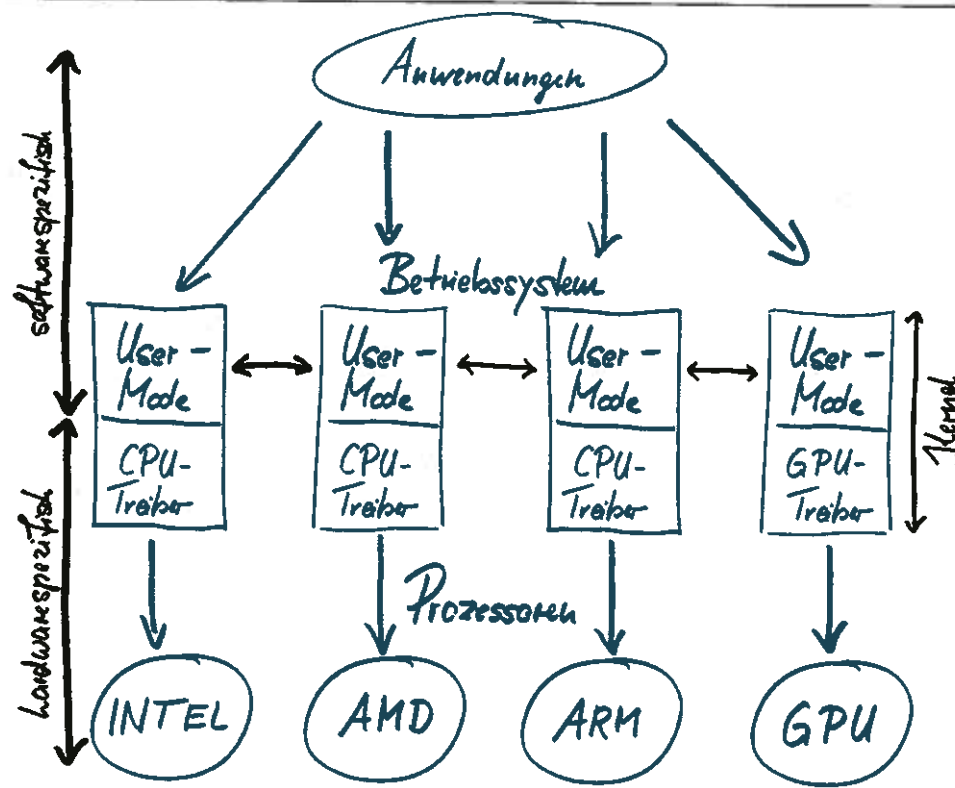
softwarespezifisch

hardwarespezifisch

Anwendungen

Betriebssystem

User-Mode

CPU-Treiber

User-Mode

CPU-Treiber

User-Mode

CPU-Treiber

User-Mode

GPU-Treiber

Kernel

Prozessoren

INTEL

AMD

ARM

GPU